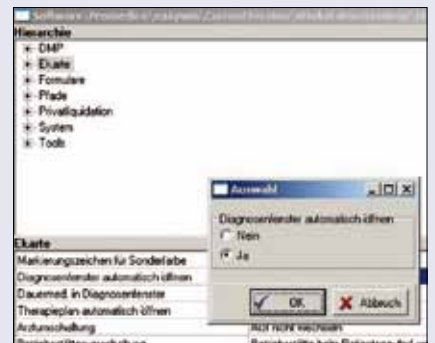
Software\Praxisdbs\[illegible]
Hierarchie
DMP
Ekarte
Formulare
Pfade
Privatliquidation
System
Tools

Auswahl
Diagnosenfenster automatisch öffnen
Nein
Ja
OK
Abbruch

Ekarte
Markierungszeichen für Sonderfarbe
Diagnosenfenster automatisch öffnen
Dauermed. in Diagnosenfenster
Therapieplan automatisch öffnen
Arztumschaltung
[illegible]
Arzt nicht wechseln
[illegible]